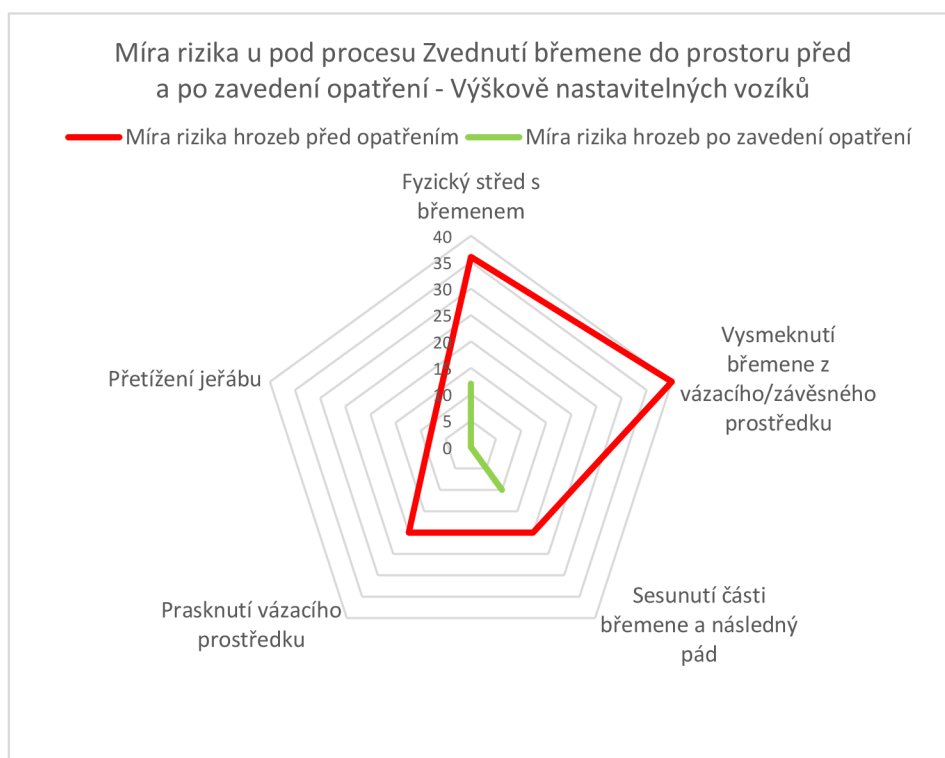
Míra rizika u pod procesu Zvednutí břemene do prostoru před a po zavedení opatření - Výškově nastavitelných vozíků

Míra rizika hrozeb před opatřením
Míra rizika hrozeb po zavedení opatření

Fyzický střed s břemenem

40
35
30
25
20
15
10
5
0

Vysmeknutí břemene z vázacího/závěsného prostředku

Sesunutí části břemene a následný pád

Prasknutí vázacího prostředku

Přetížení jeřábu